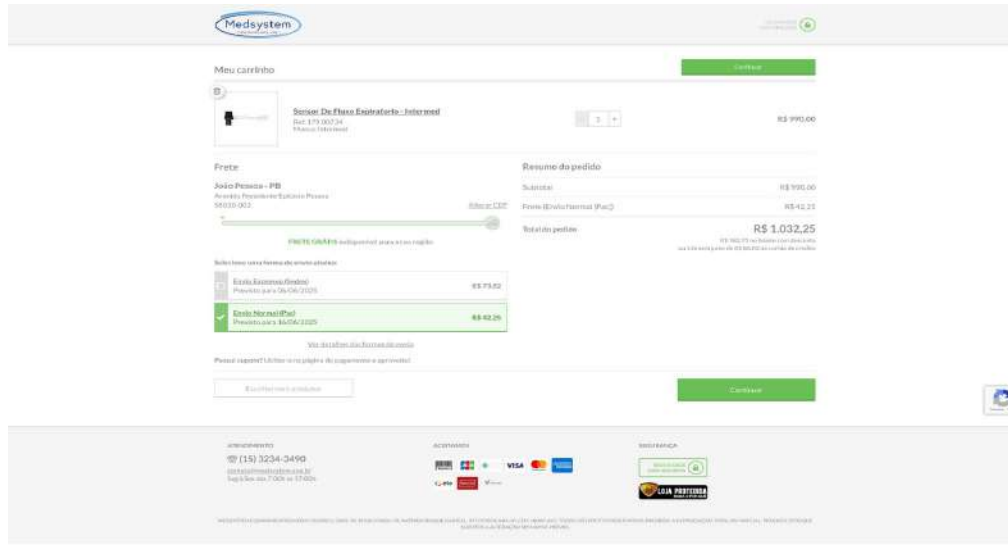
Medsystem

Meu carrinho

Continuar

Sensor De Fluxo Expiratório - Intermed
Ref: 173.007.34
Marca: Intermed

1

R$ 990,00

Frete

João Pessoa - PB
Avenida Presidente Epitácio Pessoa
58038-002

Alterar CEP

FRETE GRÁTIS indisponível para a sua região

Selecione uma forma de envio abaixo:

Envio Expresso (Sedex)
Previsto para 06/06/2025

R$ 73,52

Envio Normal (Pac)
Previsto para 16/06/2025

R$ 42,25

Ver detalhes das formas de envio

Possui cupom? Utilize-o na página de pagamento e aproveite!

Escolher mais produtos

Resumo do pedido

Subtotal

R$ 990,00

Frete (Envio Normal (Pac))

R$ 42,25

Total do pedido

R$ 1.032,25

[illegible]

Continuar

ATENDIMENTO

(15) 3234-3490

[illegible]

ACEITAMOS

VISA

SEGURANÇA

LOJA PROTEGIDA

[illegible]